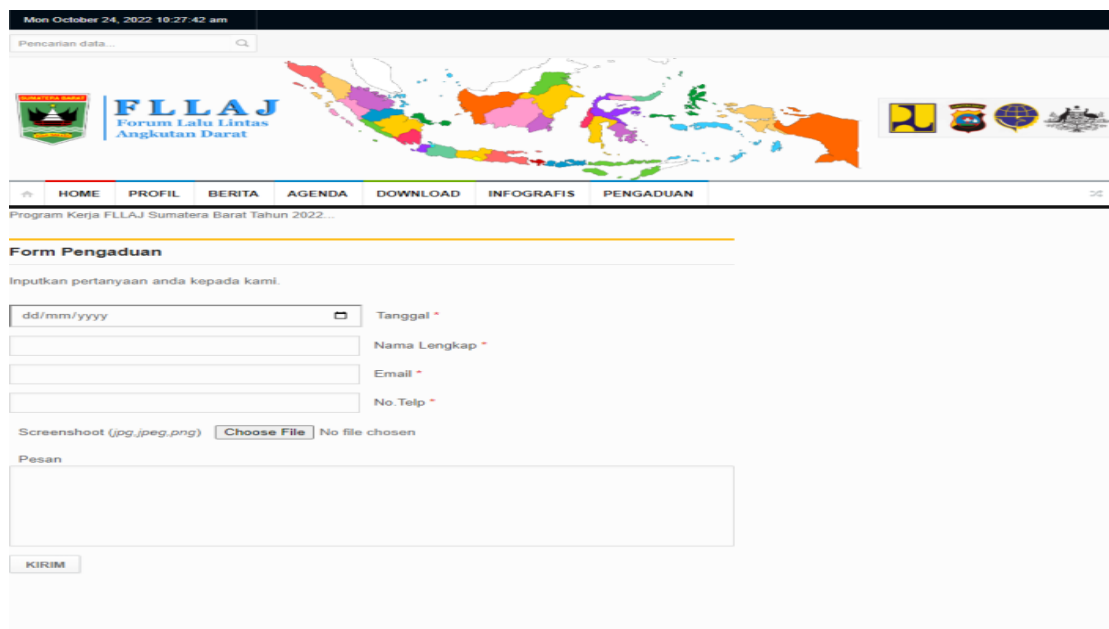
Mon October 24, 2022 10:27:42 am

Pencarian data...

SUMATERA BARAT

FLLAJ
Forum Lalu Lintas
Angkutan Darat

HOME PROFIL BERITA AGENDA DOWNLOAD INFOGRAFIS PENGADUAN

Program Kerja FLLAJ Sumatera Barat Tahun 2022...

Form Pengaduan

Inputkan pertanyaan anda kepada kami.

dd/mm/yyyy Tanggal *

Nama Lengkap *

Email *

No.Telp *

Screenshoot (jpg,jpeg,png) Choose File No file chosen

Pesan

KIRIM